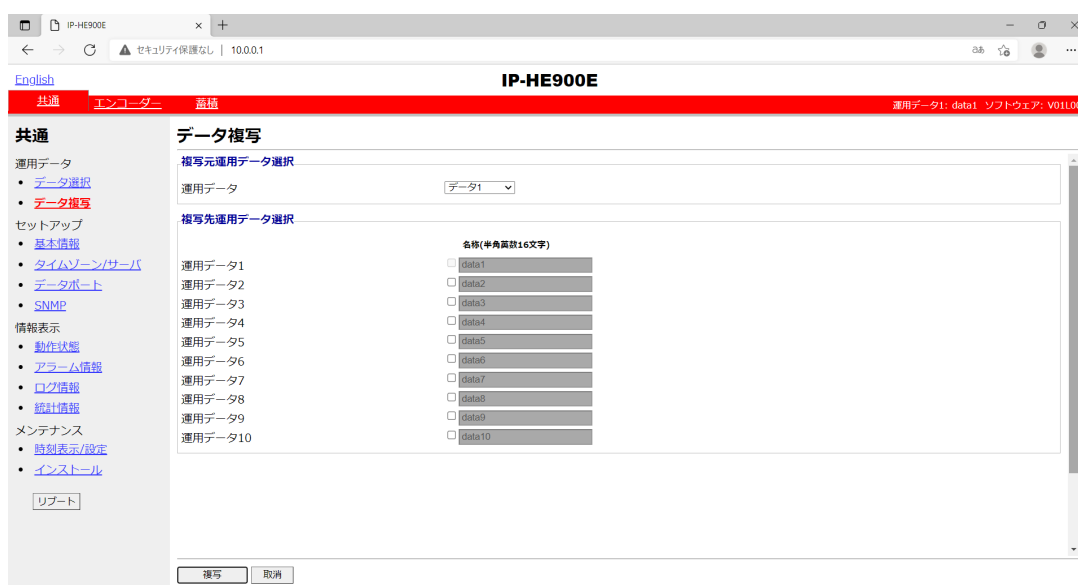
IP-HE900E

セキュリティ保護なし | 10.0.0.1

English

IP-HE900E

共通 エンコーダー 蓄積

運用データ1: data1 ソフトウェア: V01L0

共通

運用データ
• データ選択
• データ複写

セットアップ
• 基本情報
• タイムゾーン/サーバ
• データポート
• SNMP

情報表示
• 動作状態
• アラーム情報
• ログ情報
• 統計情報

メンテナンス
• 時刻表示/設定
• インストール

リブート

データ複写

複写元運用データ選択

運用データ データ1

複写先運用データ選択

名称(半角英数16文字)

| | |
|---|---|
| 運用データ1 | data1 |
| 運用データ2 | data2 |
| 運用データ3 | data3 |
| 運用データ4 | data4 |
| 運用データ5 | data5 |
| 運用データ6 | data6 |
| 運用データ7 | data7 |
| 運用データ8 | data8 |
| 運用データ9 | data9 |
| 運用データ10 | data10 |

複写 取消